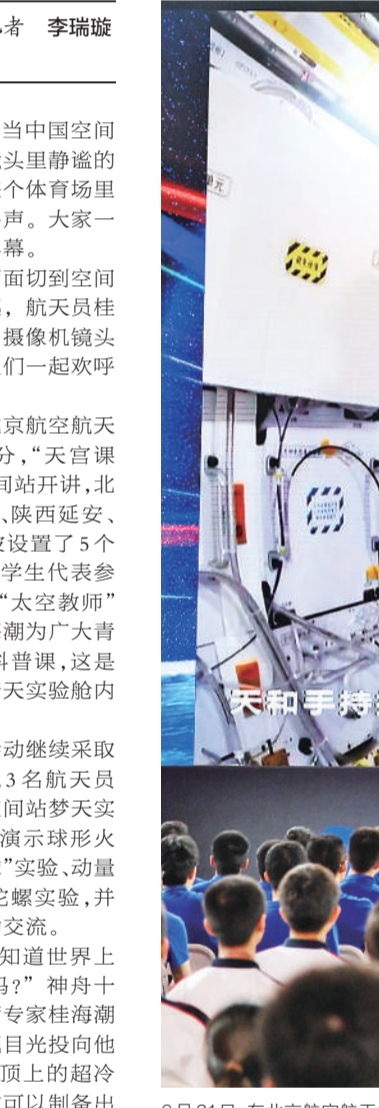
者 李瑞璇

当中国空间 头里静谧的 个体育场里 声。大家一 幕。

面切到空间 ，航天员桂 摄像机镜头 们一起欢呼

京航空航天 分，“天宫课 间站开讲，北 、陕西延安、 设置了5个 学生代表参 “太空教师” 潮为广大青 科普课，这是 天实验舱内

动继续采取 3名航天员 间站梦天实 演示球形火 ”实验、动量 陀螺实验，并 交流。

知道世界上 吗？”神舟十 专家桂海潮 目光投向他 顶上的超冷 可以制备出

元

天和手持

9月21日，在北京航空航天